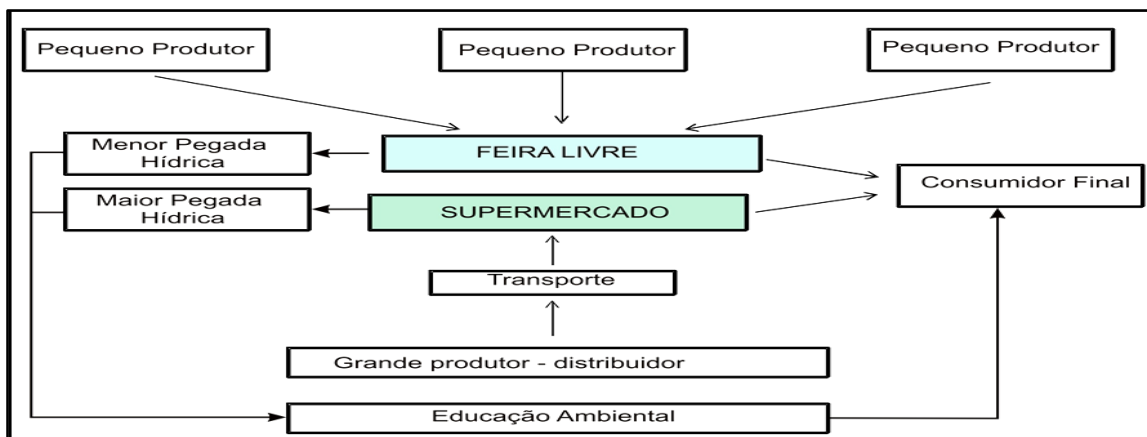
Pequeno Produtor

Pequeno Produtor

Pequeno Produtor

Menor Pegada Hídrica

FEIRA LIVRE

Consumidor Final

Maior Pegada Hídrica

SUPERMERCADO

Transporte

Grande produtor - distribuidor

Educação Ambiental